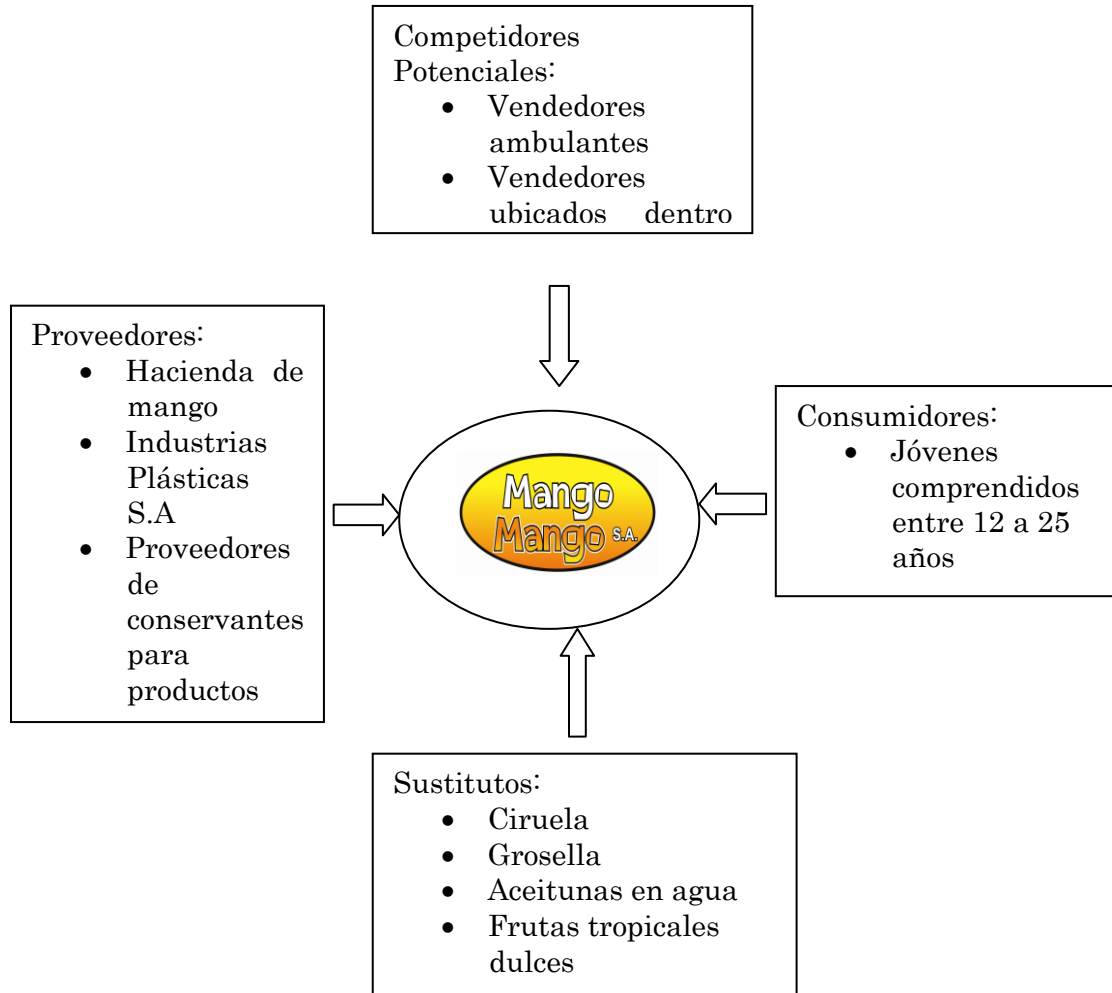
Competidores Potenciales:
- Vendedores ambulantes
- Vendedores ubicados dentro

Proveedores:
- Hacienda de mango
- Industrias Plásticas S.A
- Proveedores de conservantes para productos

Mango Mango S.A.

Consumidores:
- Jóvenes comprendidos entre 12 a 25 años

Sustitutos:
- Ciruela
- Grosella
- Aceitunas en agua
- Frutas tropicales dulces